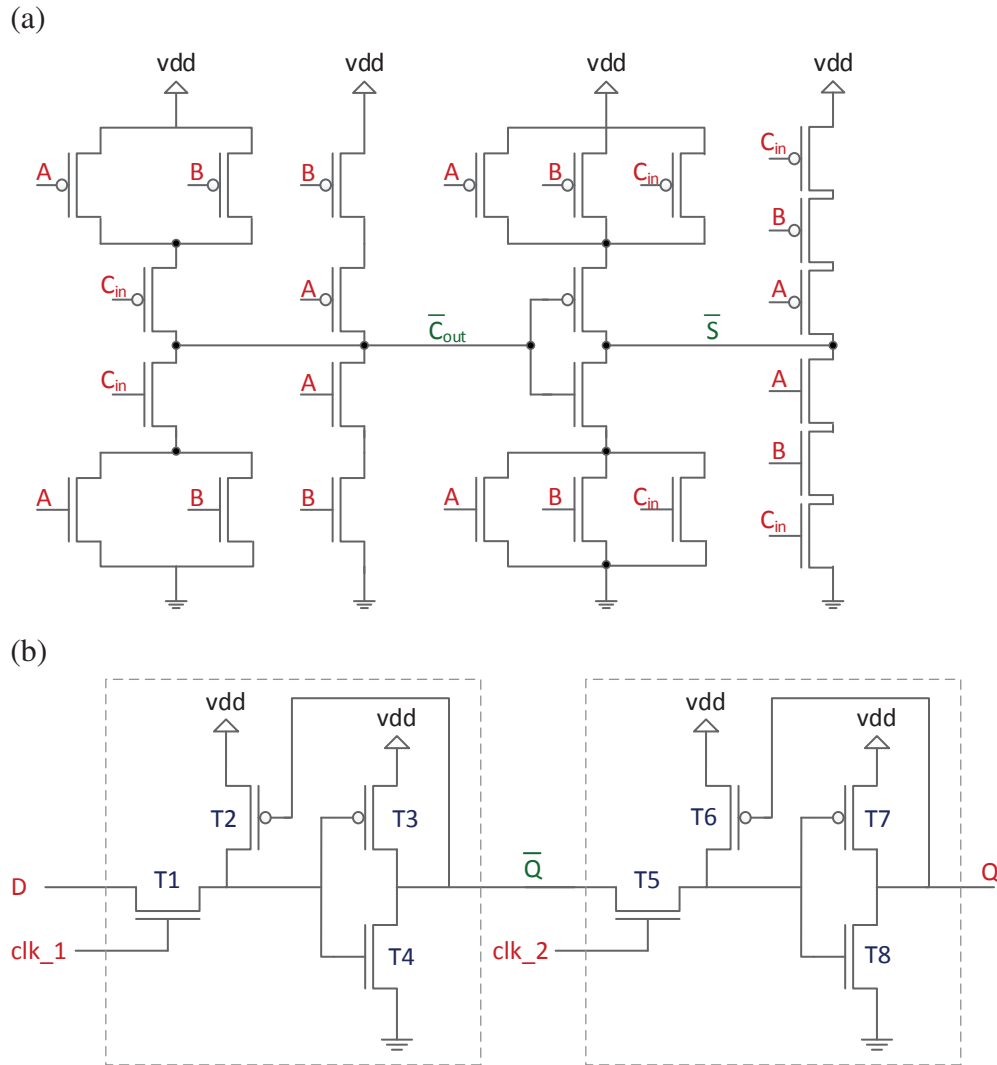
(a)

vdd
vdd
vdd
vdd

A
B
B
A
B
$C_{in}$
$C_{in}$
B
A
A
$C_{in}$
$\overline{C_{out}}$
$\overline{S}$
$C_{in}$
A
A
A
B
B
A
B
B
A
B
$C_{in}$
$C_{in}$

(b)

vdd
vdd
vdd
vdd
T2
T3
T6
T7
D
T1
$\overline{Q}$
T5
Q
clk_1
T4
clk_2
T8